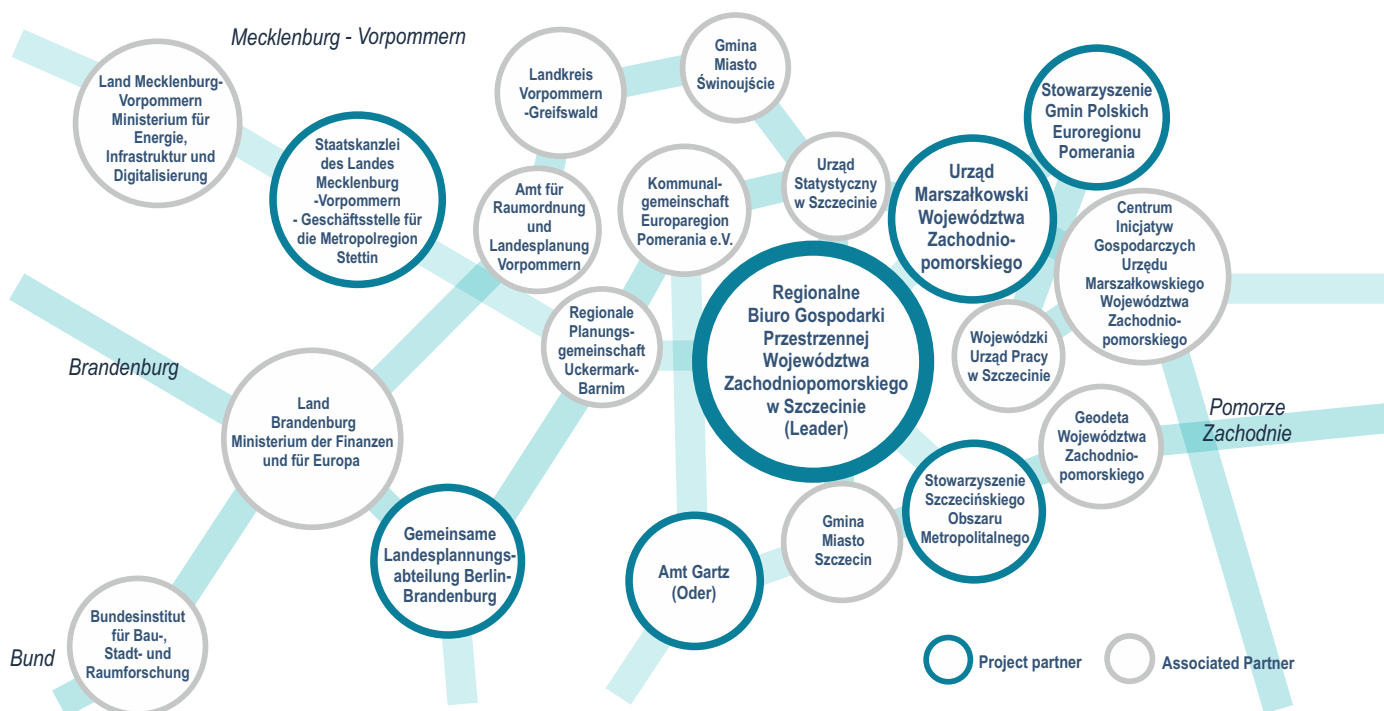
Mecklenburg - Vorpommern

Land Mecklenburg-Vorpommern Ministerium für Energie, Infrastruktur und Digitalisierung

Staatskanzlei des Landes Mecklenburg -Vorpommern - Geschäftsstelle für die Metropolregion Stettin

Landkreis Vorpommern -Greifswald

Gmina Miasto Świnoujście

Amt für Raumordnung und Landesplanung Vorpommern

Kommunal-gemeinschaft Europaregion Pomerania e.V.

Urząd Statystyczny w Szczecinie

Urząd Marszałkowski Województwa Zachodnio-pomorskiego

Stowarzyszenie Gmin Polskich Euroregionu Pomerania

Centrum Inicjatyw Gospodarczych Urzędu Marszałkowskiego Województwa Zachodnio-pomorskiego

Brandenburg

Regionale Planungs-gemeinschaft Uckermark-Barnim

Regionalne Biuro Gospodarki Przestrzennej Województwa Zachodniopomorskiego w Szczecinie (Leader)

Wojewódzki Urząd Pracy w Szczecinie

Land Brandenburg Ministerium der Finanzen und für Europa

Pomorze Zachodnie

Geodeta Województwa Zachodnio-pomorskiego

Stowarzyszenie Szczecińskiego Obszaru Metropolitalnego

Gemeinsame Landesplannungs-abteilung Berlin-Brandenburg

Gmina Miasto Szczecin

Amt Gartz (Oder)

Bund

Bundesinstitut für Bau-, Stadt- und Raumforschung

Project partner

Associated Partner